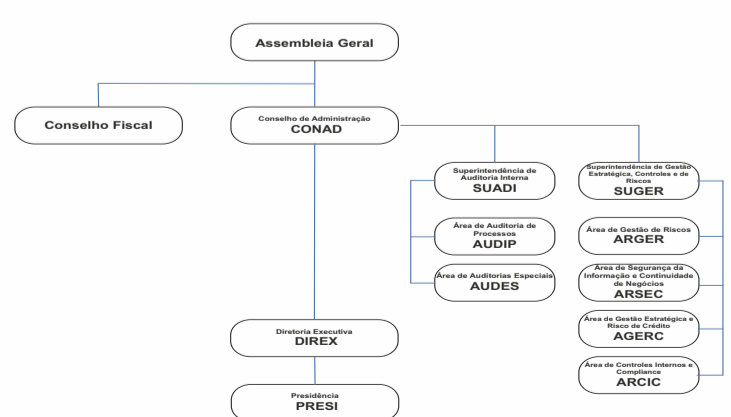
Assembleia Geral

Conselho Fiscal

Conselho de Administração
CONAD

Superintendência de Auditoria Interna
SUADI

Área de Auditoria de Processos
AUDIP

Área de Auditorias Especiais
AUDES

Superintendência de Gestão Estratégica, Controles e de Riscos
SUGER

Área de Gestão de Riscos
ARGER

Área de Segurança da Informação e Continuidade de Negócios
ARSEC

Área de Gestão Estratégica e Risco de Crédito
AGERC

Área de Controles Internos e Compliance
ARCIC

Diretoria Executiva
DIREX

Presidência
PRESI